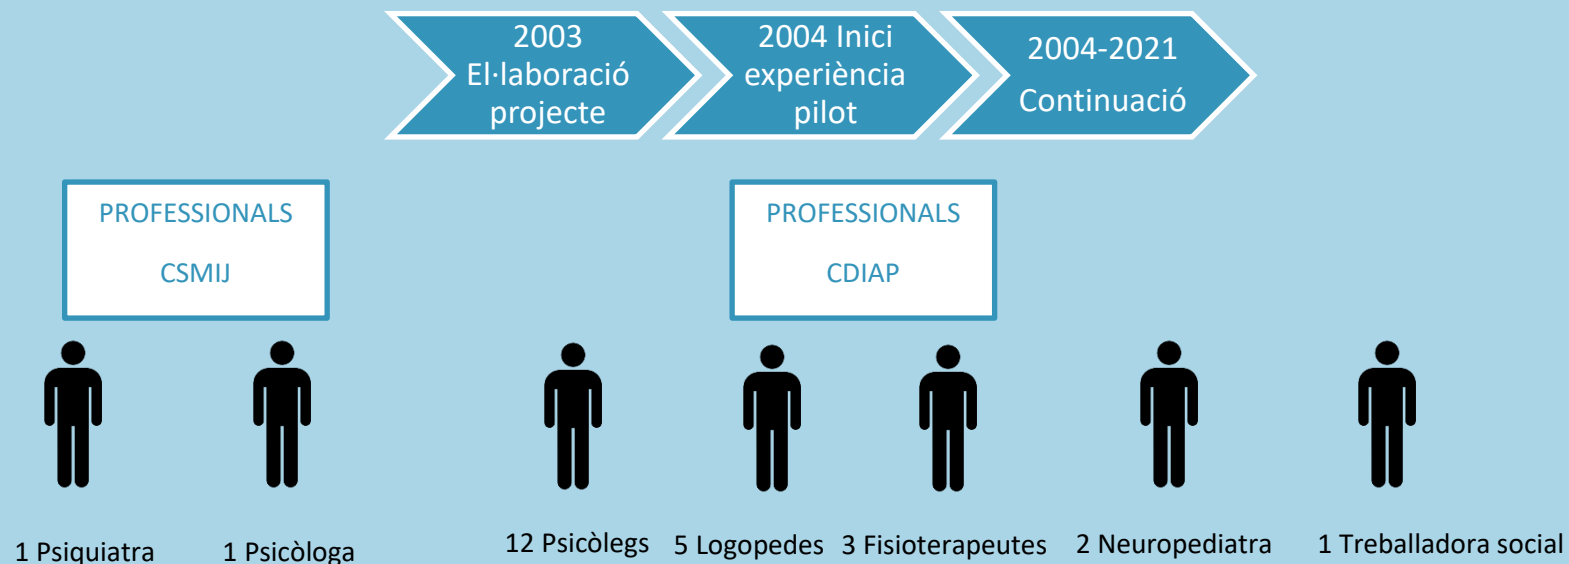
2003
El·laboració projecte

2004 Inici experiència pilot

2004-2021
Continuació

PROFESSIONALS
CSMIJ

PROFESSIONALS
CDIAP

1 Psiquiatra

1 Psicòloga

12 Psicòlegs

5 Logopedes

3 Fisioterapeutes

2 Neuropediatra

1 Treballadora social